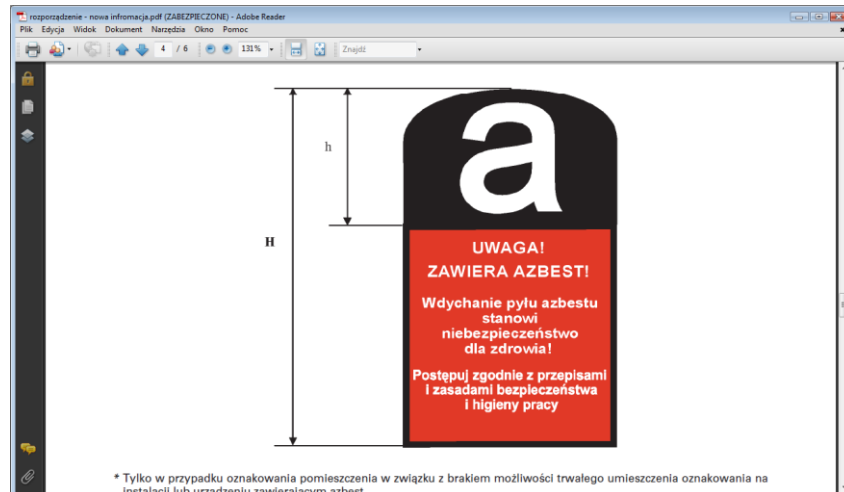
rozporządzenie - nowa infromacja.pdf (ZABEZPIECZONE) - Adobe Reader

Plik Edycja Widok Dokument Narzędzia Okno Pomoc

4 / 6 131% Znajdź

h

H

a

UWAGA!
ZAWIERA AZBEST!

Wdychanie pyłu azbestu stanowi niebezpieczeństwo dla zdrowia!

Postępuj zgodnie z przepisami i zasadami bezpieczeństwa i higieny pracy

* Tylko w przypadku oznakowania pomieszczenia w związku z brakiem możliwości trwałego umieszczenia oznakowania na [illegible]